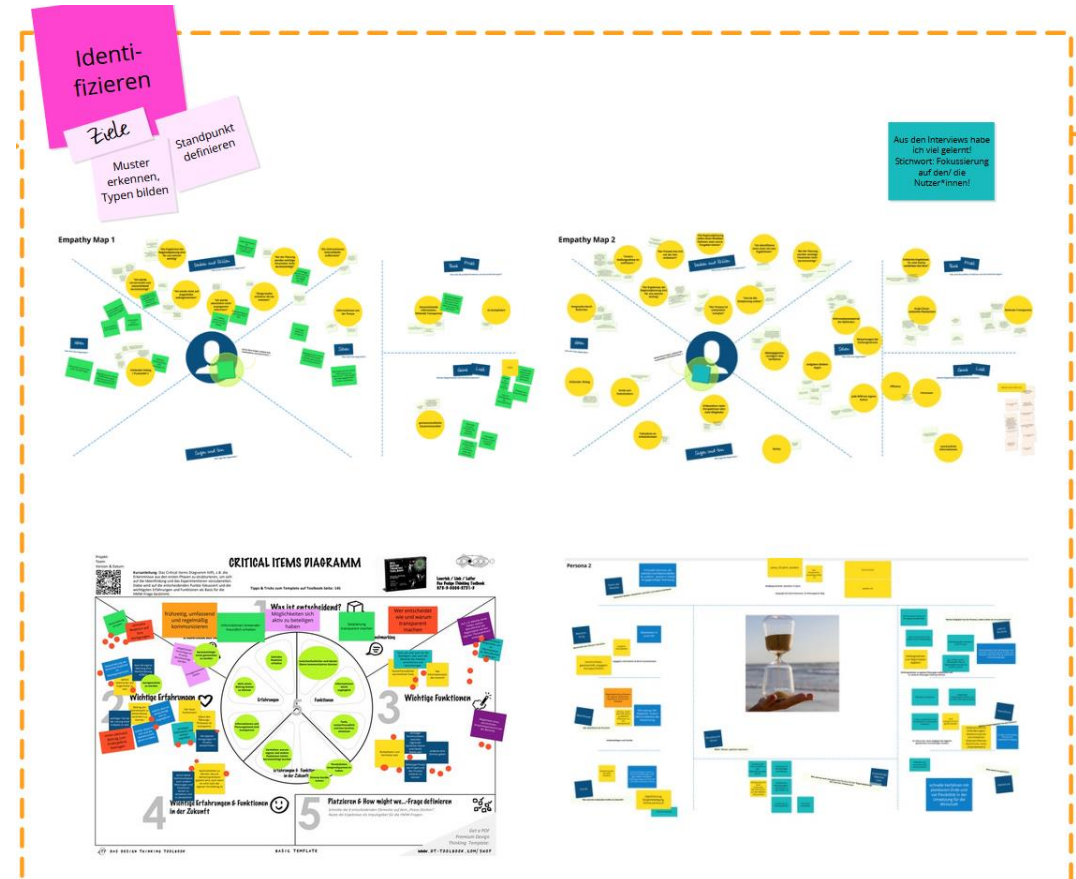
Identifizieren

Ziele

Muster erkennen, Typen bilden

Standpunkt definieren

Aus den Interviews habe ich viel gelernt! Stichwort: Fokussierung auf den/ die Nutzer*innen!

Empathy Map 1

Empathy Map 2

CRITICAL ITEMS DIAGRAMM

1 Was ist entscheidend?

Frühzeitig, umfassend und regelmäßig kommunizieren

Möglichkeiten sich aktiv zu beteiligen haben

Wer entscheidet wie und warum transparent machen

2 Wichtige Erfahrungen

3 Wichtige Funktionen

4 Wichtige Erfahrungen & Funktionen in der Zukunft

5 Platzieren & How might we...-Frage definieren

Erfahrungen

Funktionen

Erfahrungen & Funktionen in der Zukunft

BASIC TEMPLATE

Persona 2